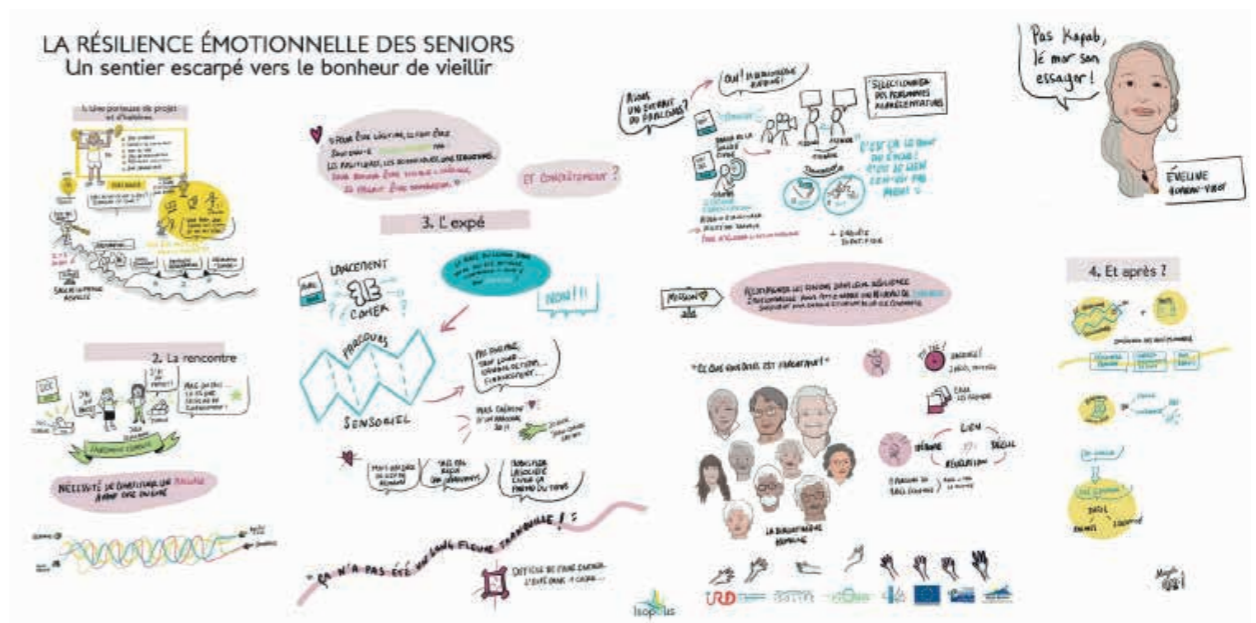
LA RÉSILIENCE ÉMOTIONNELLE DES SENIORS
Un sentier escarpé vers le bonheur de vieillir

1. Une porteuse de projet et d'histoires

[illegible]

3. L'expé

ET CONCRÈTEMENT ?

EMPLACEMENT
CAHIER
PARCOURS
SENSORIEL

NON !!!

2. La rencontre

NÉCESSITÉ DE CONSTITUER UN RÉSEAU AVANT UNE ENQUÊTE

"ÇA N'A PAS ÉTÉ UN LONG FLEUVE TRANQUILLE !"

OUI ! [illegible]

SÉLECTIONNER DES PERSONNES REPRÉSENTATIVES

C'EST UN LIEU DE VIE ! C'EST UN LIEU CONVIVIAL POUR PARLER !

"CE QUE VOUS DITES EST FASCINANT !"

LIEN
SOCIAL
RÉSOLUTION

LA BIBLIOTHÈQUE HUMAINE

Pas kapab, lé mor san essayer !

ÉVELINE

4. Et après ?

Isopolis